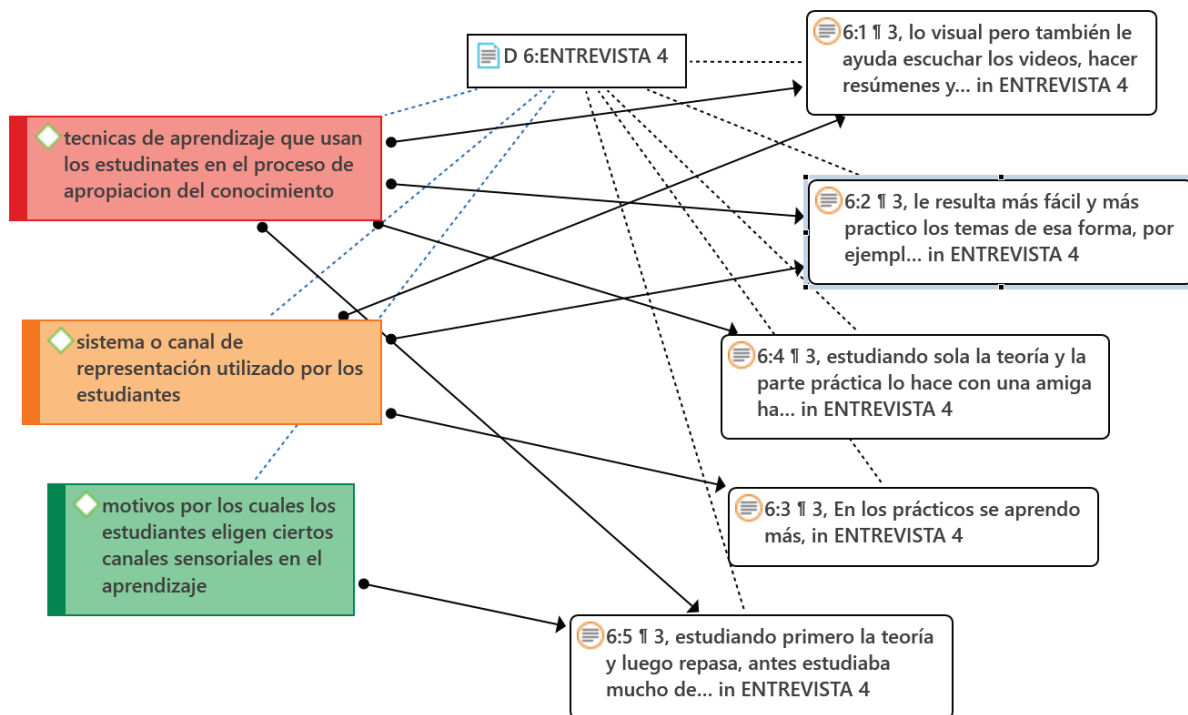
D 6:ENTREVISTA 4

6:1 ¶ 3, lo visual pero también le ayuda escuchar los videos, hacer resúmenes y... in ENTREVISTA 4

tecnicas de aprendizaje que usan los estudinates en el proceso de apropiacion del conocimiento

6:2 ¶ 3, le resulta más fácil y más practico los temas de esa forma, por ejempl... in ENTREVISTA 4

sistema o canal de representación utilizado por los estudiantes

6:4 ¶ 3, estudiando sola la teoría y la parte práctica lo hace con una amiga ha... in ENTREVISTA 4

motivos por los cuales los estudiantes eligen ciertos canales sensoriales en el aprendizaje

6:3 ¶ 3, En los prácticos se aprendo más, in ENTREVISTA 4

6:5 ¶ 3, estudiando primero la teoría y luego repasa, antes estudiaba mucho de... in ENTREVISTA 4